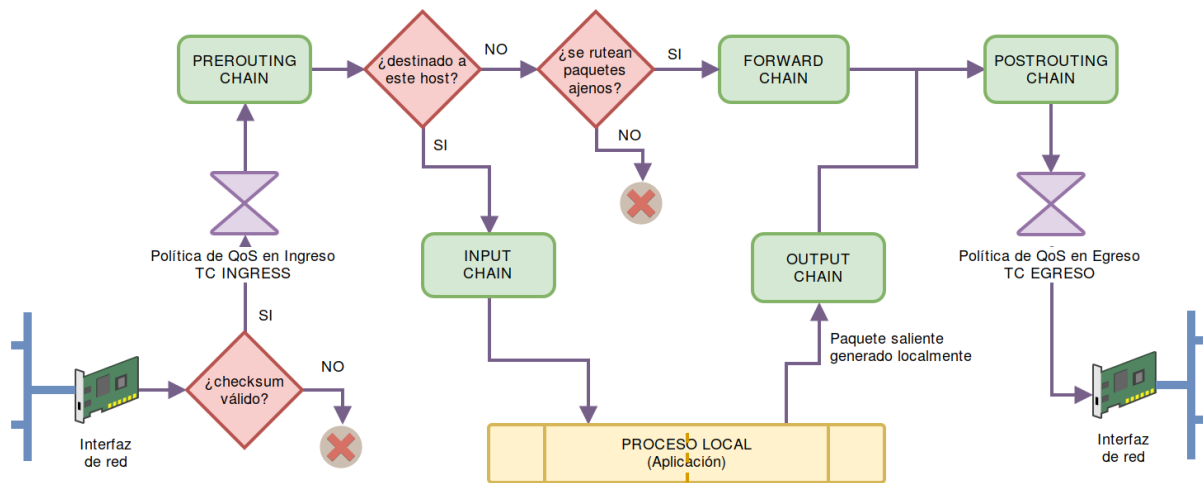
PREROUTING CHAIN

¿destinado a este host?

NO

¿se rutean paquetes ajenos?

SI

FORWARD CHAIN

POSTROUTING CHAIN

SI

NO

INPUT CHAIN

OUTPUT CHAIN

Política de QoS en Ingreso
TC INGRESS

Política de QoS en Egreso
TC EGRESO

SI

¿checksum válido?

NO

Paquete saliente generado localmente

Interfaz de red

PROCESO LOCAL
(Aplicación)

Interfaz de red